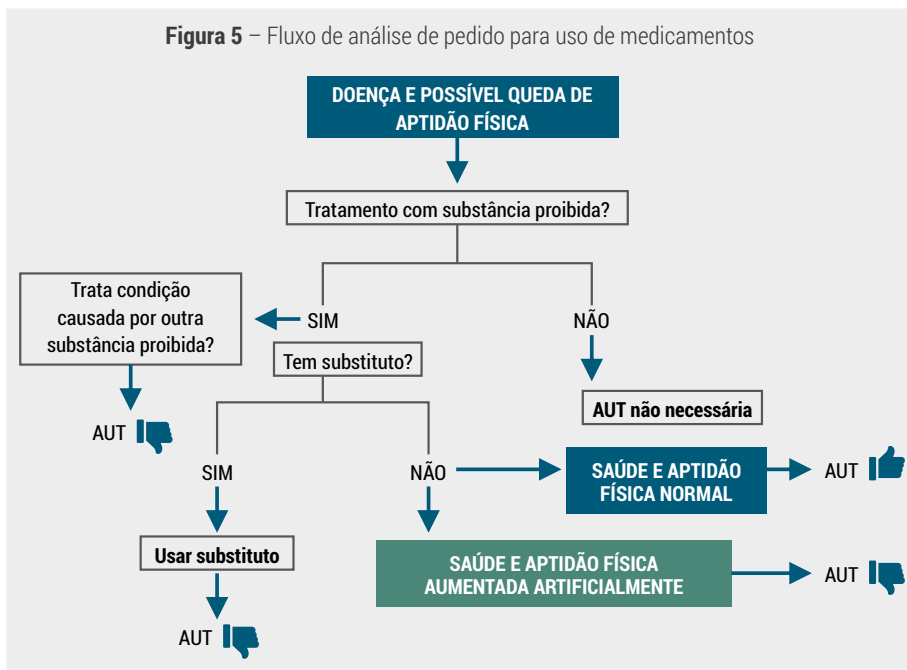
**Figura 5** – Fluxo de análise de pedido para uso de medicamentos

DOENÇA E POSSÍVEL QUEDA DE APTIDÃO FÍSICA

Tratamento com substância proibida?

SIM

Trata condição causada por outra substância proibida?

AUT

Tem substituto?

SIM

Usar substituto

AUT

NÃO

SAÚDE E APTIDÃO FÍSICA NORMAL

AUT

SAÚDE E APTIDÃO FÍSICA AUMENTADA ARTIFICIALMENTE

AUT

NÃO

AUT não necessária